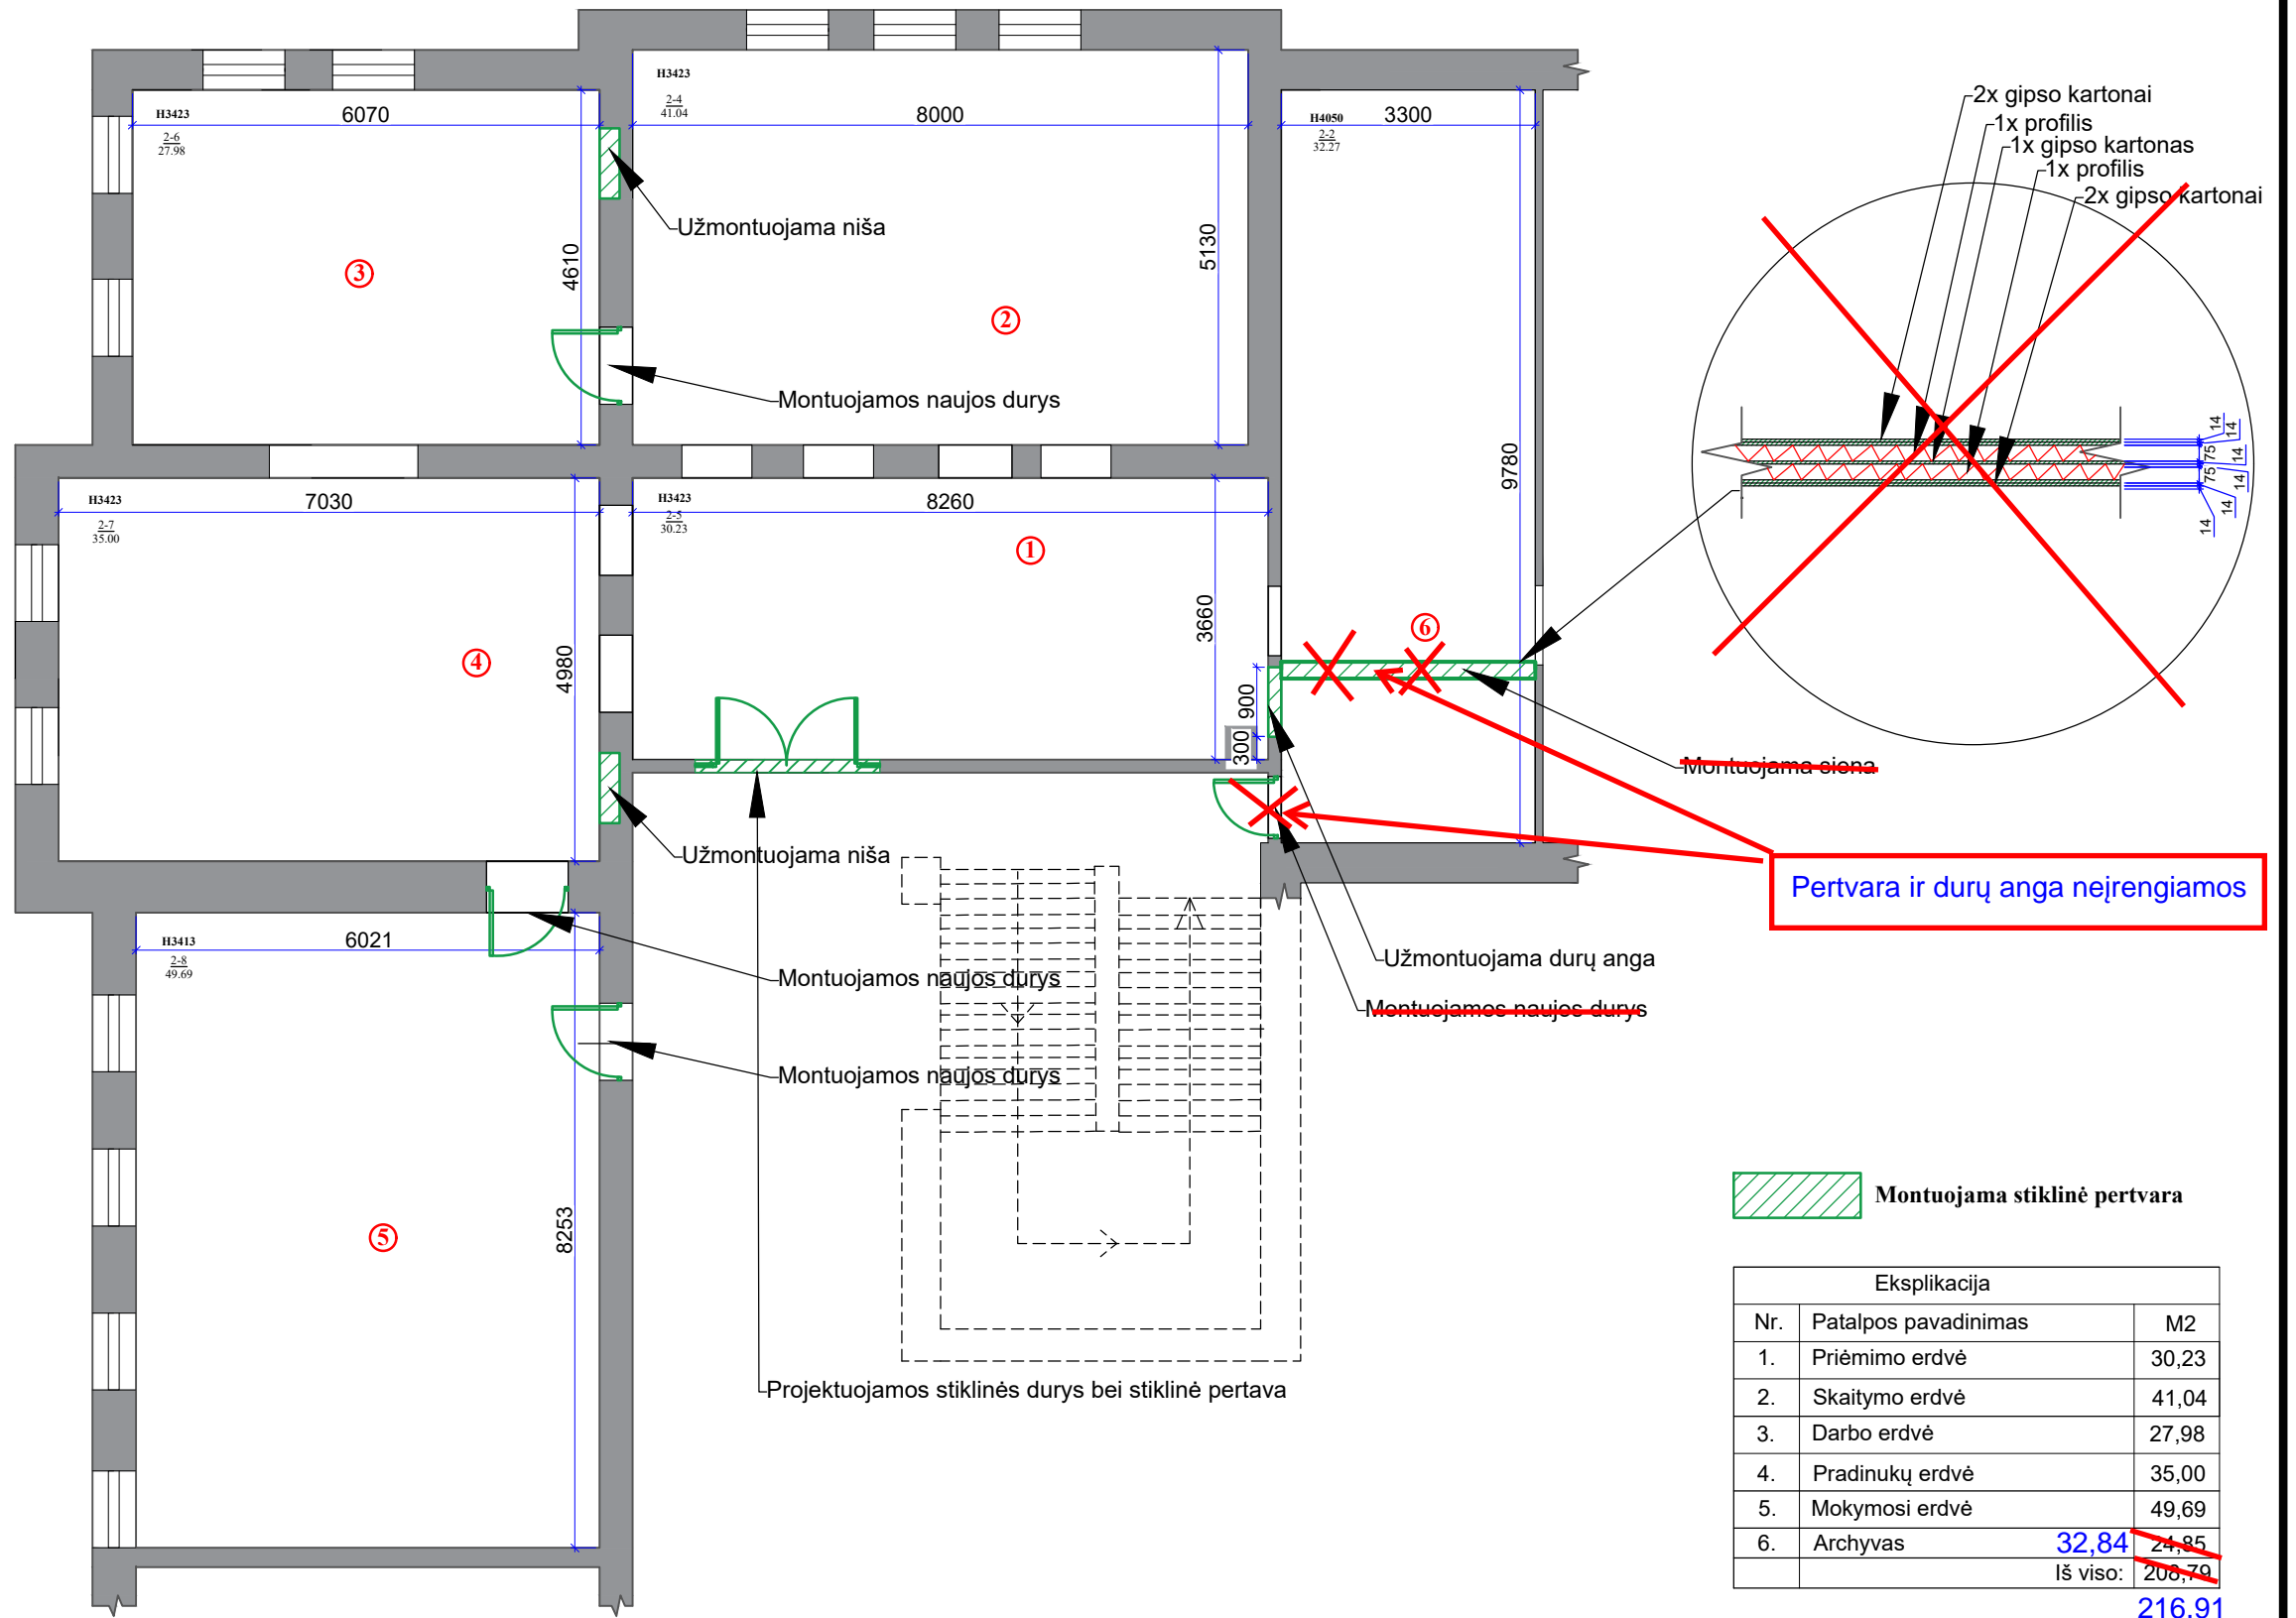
H3423
2-6
27.98
6070
③
4610
Užmontuojama niša
Montuojamos naujos durys

H3423
2-4
41.04
8000
5130
②

H4050
2-2
32.27
3300
9780

2x gipso kartonai
1x profilis
1x gipso kartonas
1x profilis
2x gipso kartonai
14
14
75
14
75
14
14
14

H3423
2-7
35.00
7030
④
4980

H3423
2-5
30.23
8260
①
3660
900
300

⑥
Montuojama siena
Pertvara ir durų anga neįrengiamos

Užmontuojama niša
Užmontuojama durų anga
Montuojamos naujos durys

H3413
2-8
49.69
6021
Montuojamos naujos durys
Montuojamos naujos durys
⑤
8253

Projektuojamos stiklinės durys bei stiklinė pertava

Montuojama stiklinė pertvara

| Eksplikacija | | |
|---|---|---|
| Nr. | Patalpos pavadinimas | M2 |
| 1. | Priėmimo erdvė | 30,23 |
| 2. | Skaitymo erdvė | 41,04 |
| 3. | Darbo erdvė | 27,98 |
| 4. | Pradinukų erdvė | 35,00 |
| 5. | Mokymosi erdvė | 49,69 |
| 6. | Archyvas 32,84 | 24,85 |
| | Iš viso: | 208,79 |

216,91